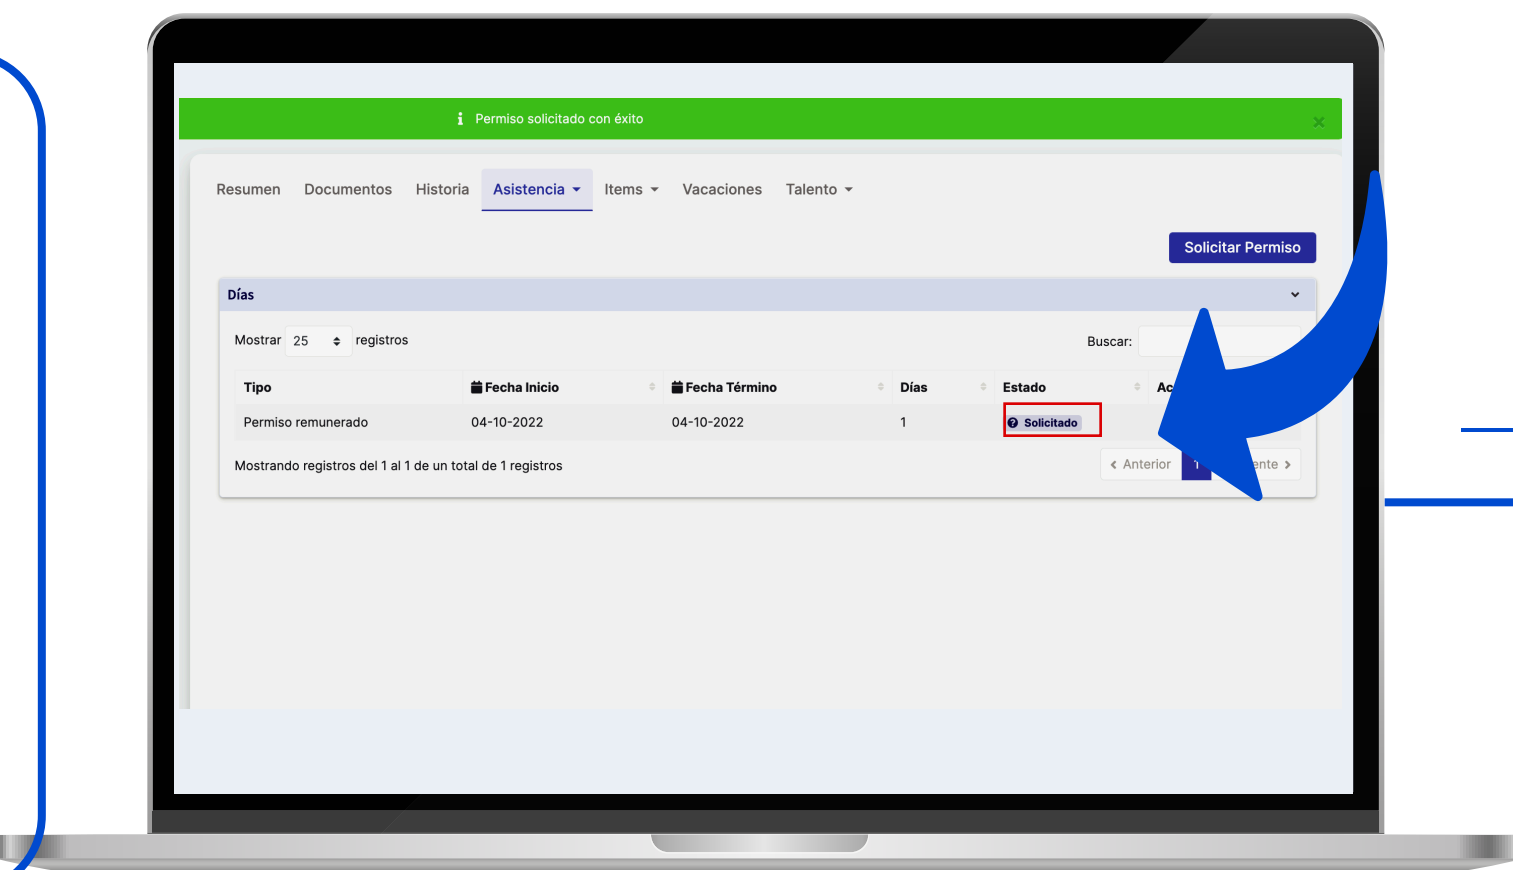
Permiso solicitado con éxito

Resumen Documentos Historia Asistencia Items Vacaciones Talento

Solicitar Permiso

Días

Mostrar 25 registros

Buscar:

| Tipo | Fecha Inicio | Fecha Término | Días | Estado | Ac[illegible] |
|---|---|---|---|---|---|
| Permiso remunerado | 04-10-2022 | 04-10-2022 | 1 | Solicitado | |

Mostrando registros del 1 al 1 de un total de 1 registros

Anterior 1 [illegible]ente